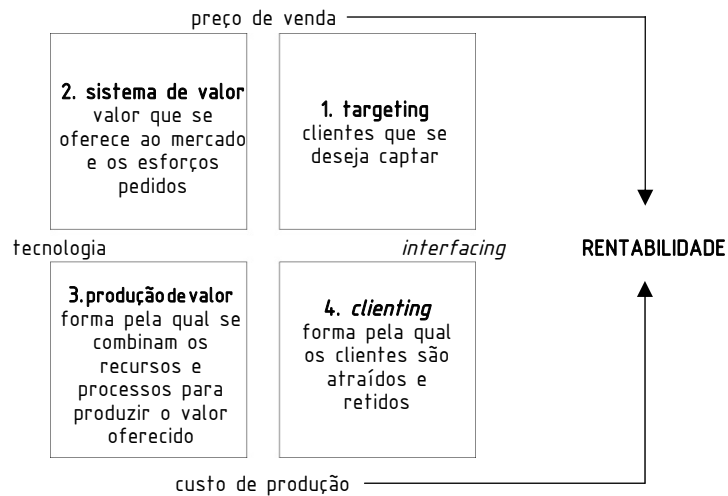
preço de venda

2. sistema de valor
valor que se oferece ao mercado e os esforços pedidos

1. targeting
clientes que se deseja captar

tecnologia

interfacing

RENTABILIDADE

3. produção de valor
forma pela qual se combinam os recursos e processos para produzir o valor oferecido

4. clienting
forma pela qual os clientes são atraídos e retidos

custo de produção